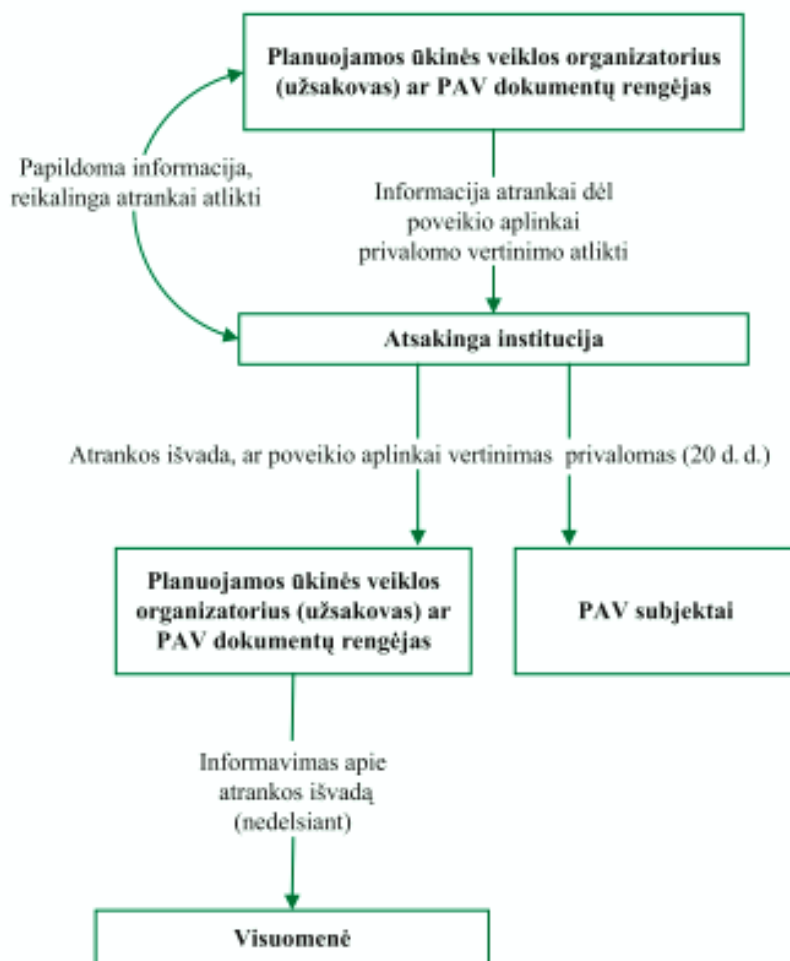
Planuojamos ūkinės veiklos organizatorius (užsakovas) ar PAV dokumentų rengėjas

Papildoma informacija, reikalinga atrankai atlikti

Informacija atrankai dėl poveikio aplinkai privalomo vertinimo atlikti

Atsakinga institucija

Atrankos išvada, ar poveikio aplinkai vertinimas privalomas (20 d. d.)

Planuojamos ūkinės veiklos organizatorius (užsakovas) ar PAV dokumentų rengėjas

PAV subjektai

Informavimas apie atrankos išvadą (nedelsiant)

Visuomenė